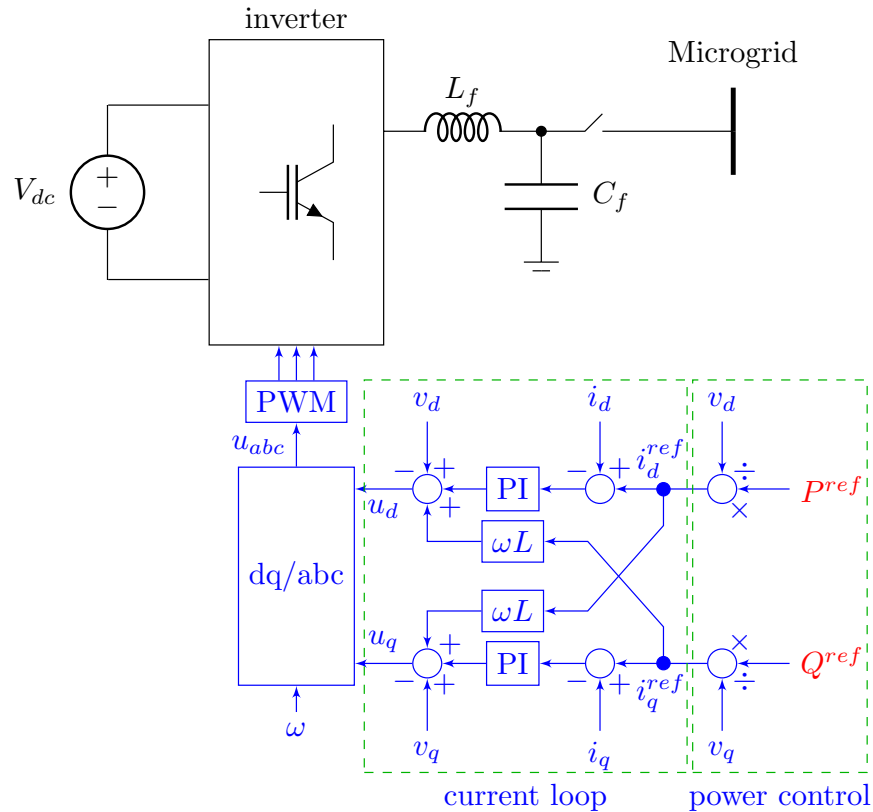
inverter

Microgrid

$L_f$

$V_{dc}$

$+$
$-$

$C_f$

PWM

$u_{abc}$

dq/abc

$\omega$

$v_d$

$-$ $+$
$+$

$u_d$

PI

$\omega L$

$\omega L$

$u_q$

$+$
$-$ $+$

PI

$v_q$

$i_d$

$-$ $+$

$i_d^{ref}$

$i_q^{ref}$

$-$ $+$

$i_q$

$v_d$

$\div$
$\times$

$P^{ref}$

$\times$
$\div$

$Q^{ref}$

$v_q$

current loop

power control